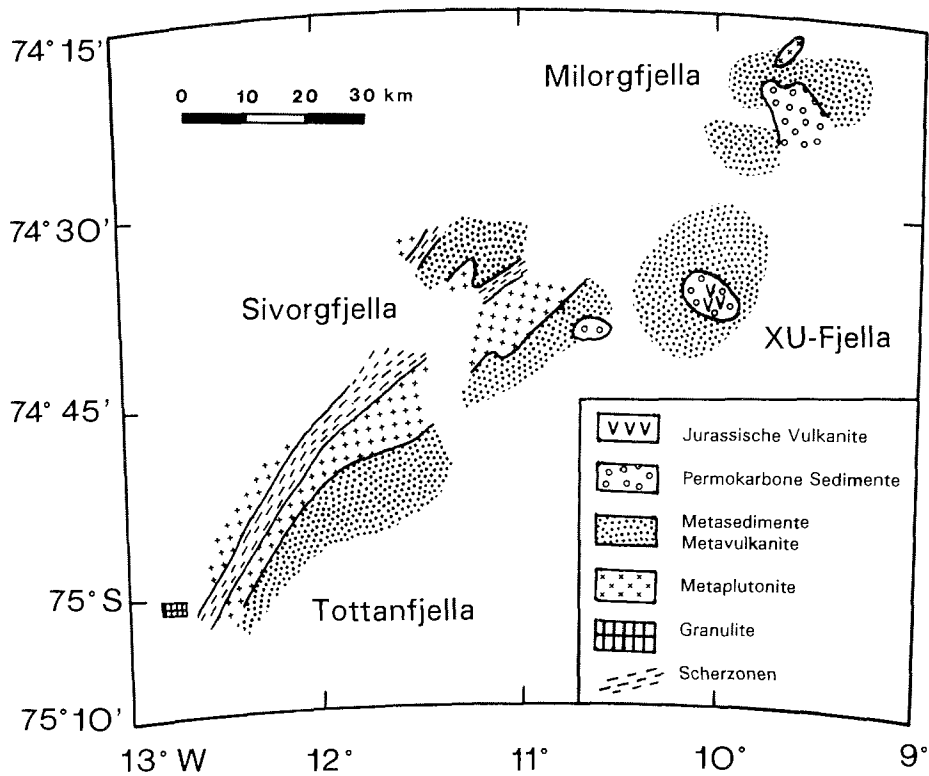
74° 15'

0 10 20 30 km

Milorgfjella

74° 30'

Sivorgfjella

XU-Fjella

74° 45'

Jurassische Vulkanite

Permokarbone Sedimente

Metasedimente Metavulkanite

Metaplutonite

Granulite

Scherzonen

75° S

Tottanfjella

75° 10'

13° W

12°

11°

10°

9°